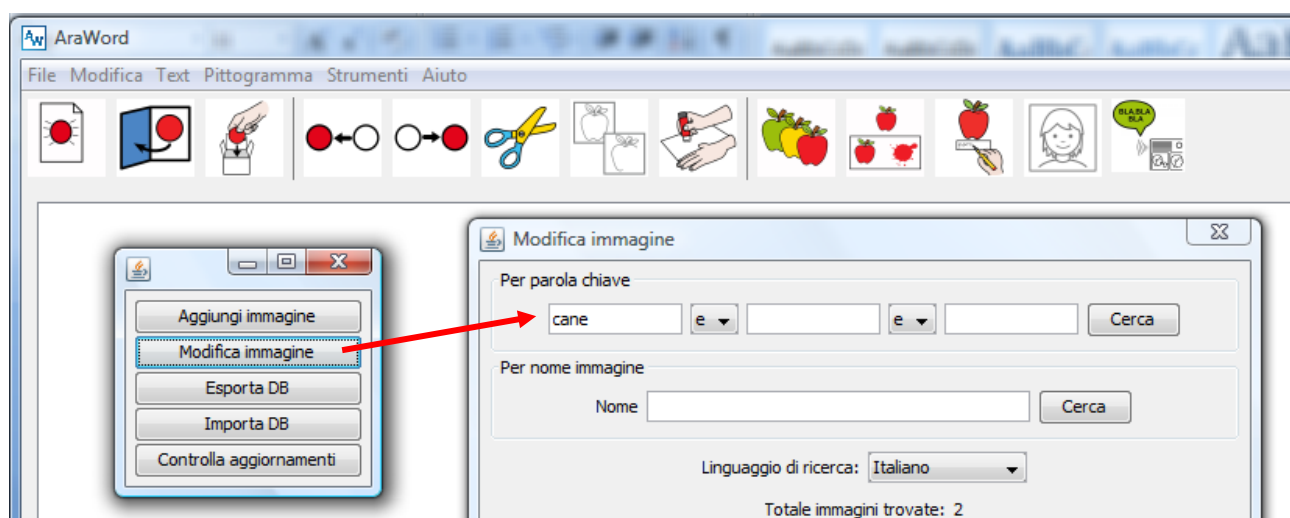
AW AraWord

File Modifica Text Pittogramma Strumenti Aiuto

BLA BLA BLA

Aggiungi immagine
Modifica immagine
Esporta DB
Importa DB
Controlla aggiornamenti

Modifica immagine

Per parola chiave
cane e e Cerca

Per nome immagine
Nome Cerca

Linguaggio di ricerca: Italiano

Totale immagini trovate: 2